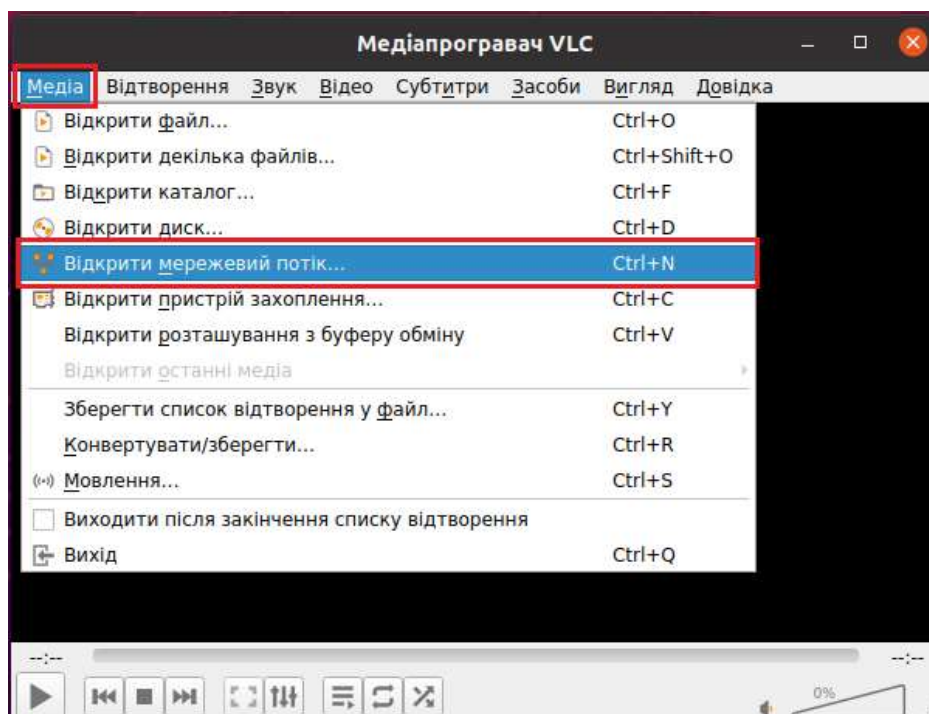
Медіапрогравач VLC

Медіа Відтворення Звук Відео Субтитри Засоби Вигляд Довідка

Відкрити файл... Ctrl+O
Відкрити декілька файлів... Ctrl+Shift+O
Відкрити каталог... Ctrl+F
Відкрити диск... Ctrl+D
Відкрити мережевий потік... Ctrl+N
Відкрити пристрій захоплення... Ctrl+C
Відкрити розташування з буферу обміну Ctrl+V
Відкрити останні медіа
Зберегти список відтворення у файл... Ctrl+Y
Конвертувати/зберегти... Ctrl+R
Мовлення... Ctrl+S
Виходити після закінчення списку відтворення
Вихід Ctrl+Q

--:--
--:--
0%